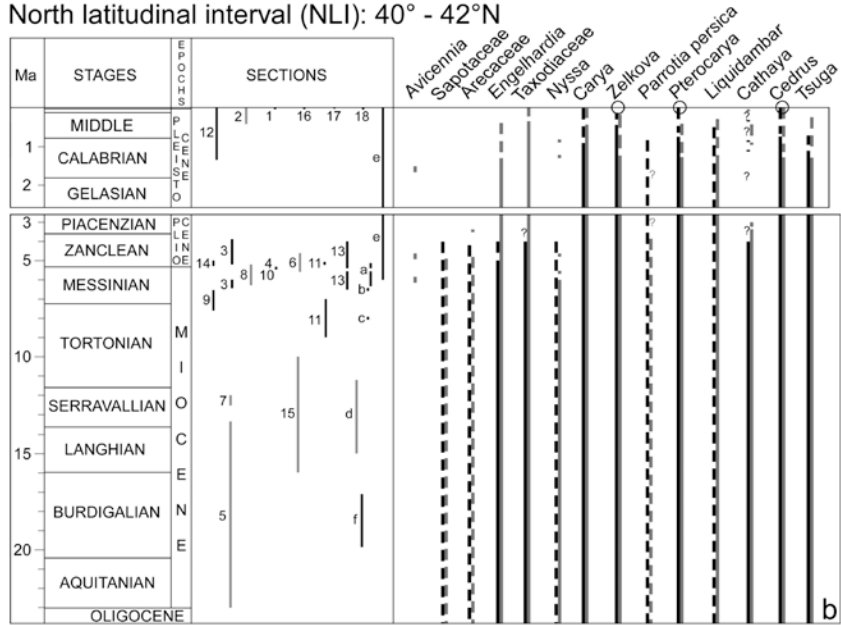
North latitudinal interval (NLI): 40° - 42°N

Ma
STAGES
EPOCHS
SECTIONS

Avicennia
Sapotaceae
Arecaceae
Engelhardia
Taxodiaceae
Nyssa
Carya
Zelkova
Parrotia persica
Pterocarya
Liquidambar
Cathaya
Cedrus
Tsuga

MIDDLE
CALABRIAN
GELASIAN
PLEISTOCENE
1
2
12
2
1
16
17
18
e
?
?
?

3
PIACENZIAN
ZANCLEAN
MESSINIAN
TORTONIAN
SERRAVALLIAN
LANGHIAN
BURDIGALIAN
AQUITANIAN
OLIGOCENE
PLIOCENE
MIOCENE
5
10
15
20
e
?
?
?
3
13
14
4
6
11
8
10
3
13
a
b
9
11
c
7
15
d
5
f
b